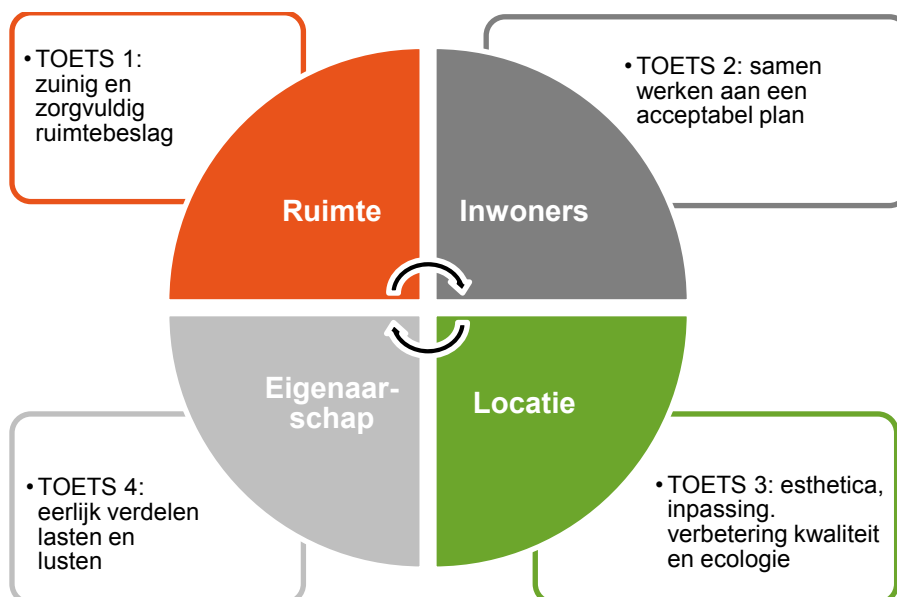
• TOETS 1: zuinig en zorgvuldig ruimtebeslag

• TOETS 2: samen werken aan een acceptabel plan

Ruimte

Inwoners

Eigenaarschap

Locatie

• TOETS 4: eerlijk verdelen lasten en lusten

• TOETS 3: esthetica, inpassing. verbetering kwaliteit en ecologie